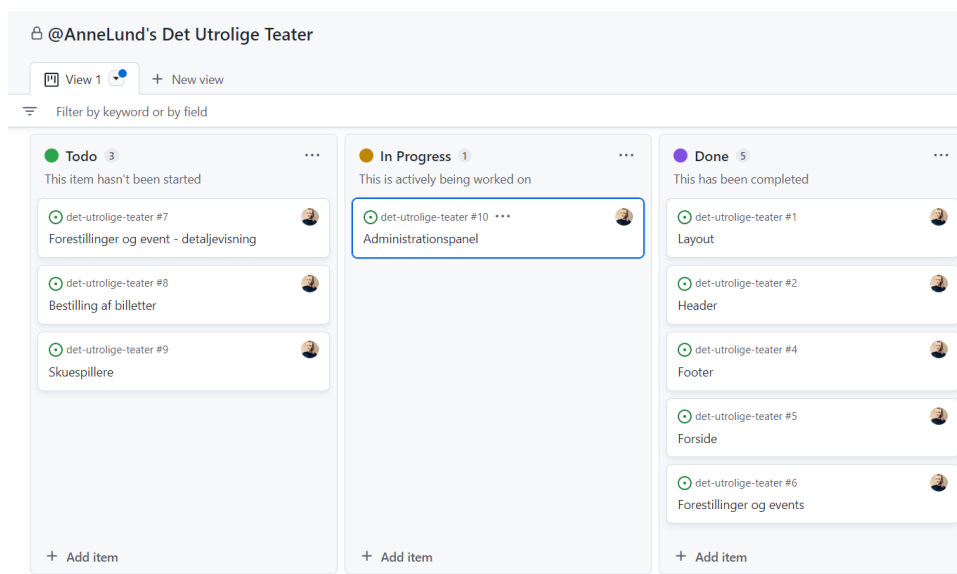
@AnneLund's Det Utrolige Teater

View 1

+ New view

Filter by keyword or by field

Todo 3
This item hasn't been started

det-utrolige-teater #7
Forestillinger og event - detaljevisning

det-utrolige-teater #8
Bestilling af billetter

det-utrolige-teater #9
Skuespillere

+ Add item

In Progress 1
This is actively being worked on

det-utrolige-teater #10 ···
Administrationspanel

+ Add item

Done 5
This has been completed

det-utrolige-teater #1
Layout

det-utrolige-teater #2
Header

det-utrolige-teater #4
Footer

det-utrolige-teater #5
Forside

det-utrolige-teater #6
Forestillinger og events

+ Add item